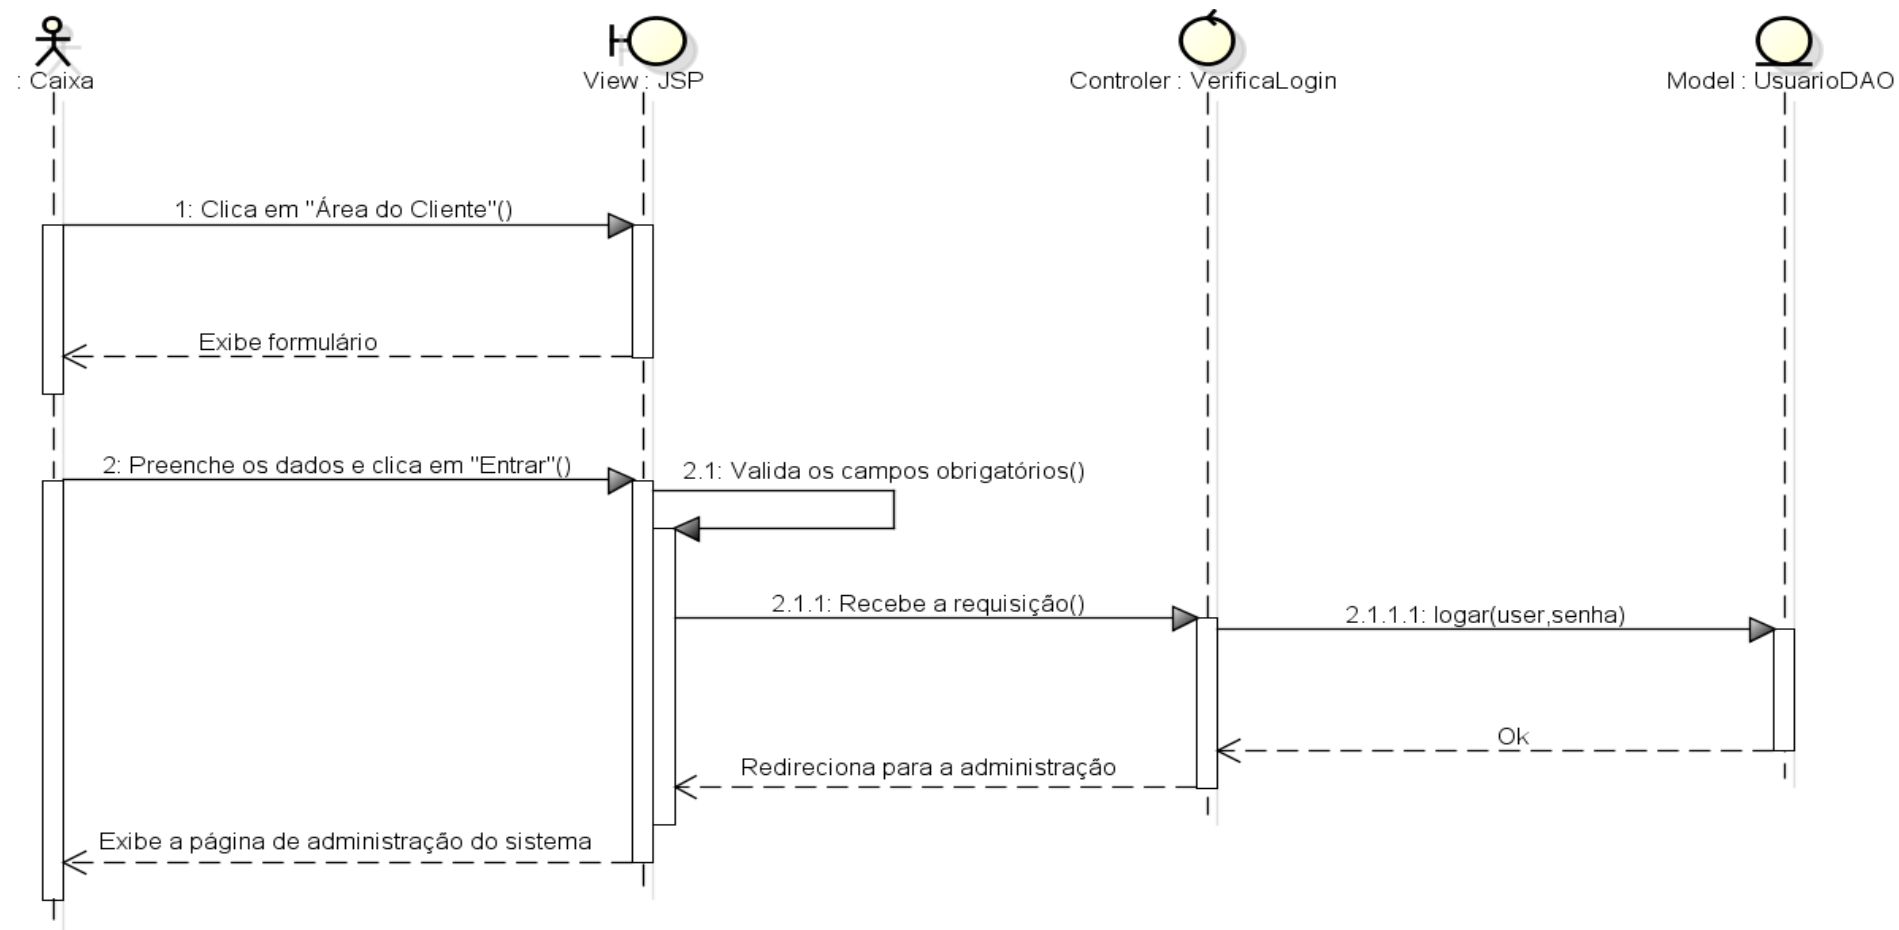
: Caixa

View : JSP

Controler : VerificaLogin

Model : UsuarioDAO

1: Clica em "Área do Cliente"()

Exibe formulário

2: Preenche os dados e clica em "Entrar"()

2.1: Valida os campos obrigatórios()

2.1.1: Recebe a requisição()

2.1.1.1: logar(user,senha)

Ok

Redireciona para a administração

Exibe a página de administração do sistema